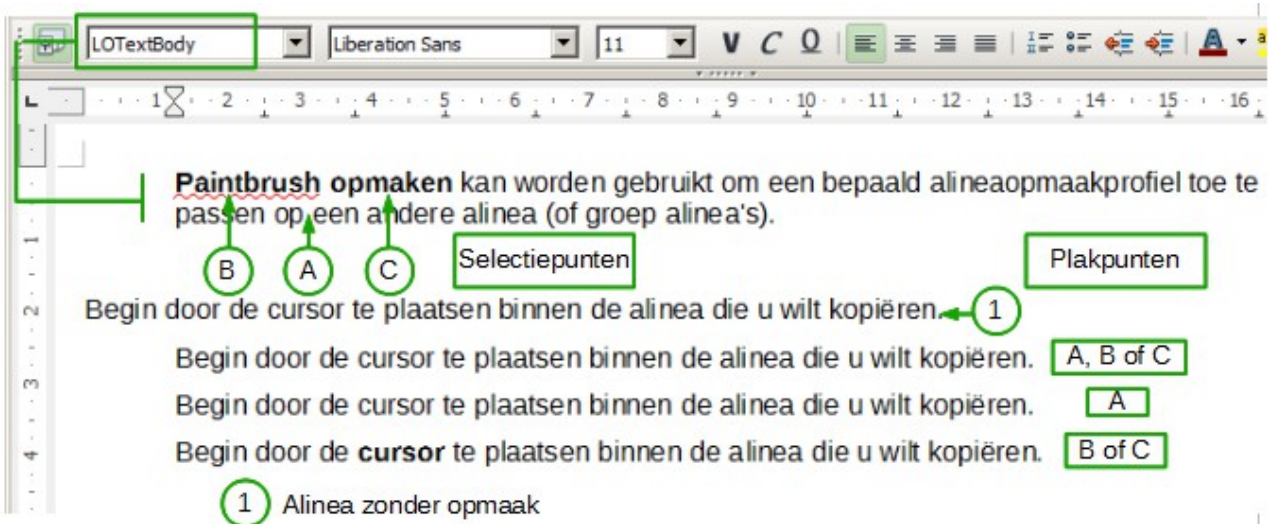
LOTextBody Liberation Sans 11 V C O

1 2 3 4 5 6 7 8 9 10 11 12 13 14 15 16

**Paintbrush opmaken** kan worden gebruikt om een bepaald alineaopmaakprofiel toe te passen op een andere alinea (of groep alinea's).

B A C Selectiepunten Plakpunten

Begin door de cursor te plaatsen binnen de alinea die u wilt kopiëren. 1

Begin door de cursor te plaatsen binnen de alinea die u wilt kopiëren. A, B of C

Begin door de cursor te plaatsen binnen de alinea die u wilt kopiëren. A

Begin door de **cursor** te plaatsen binnen de alinea die u wilt kopiëren. B of C

1 Alinea zonder opmaak